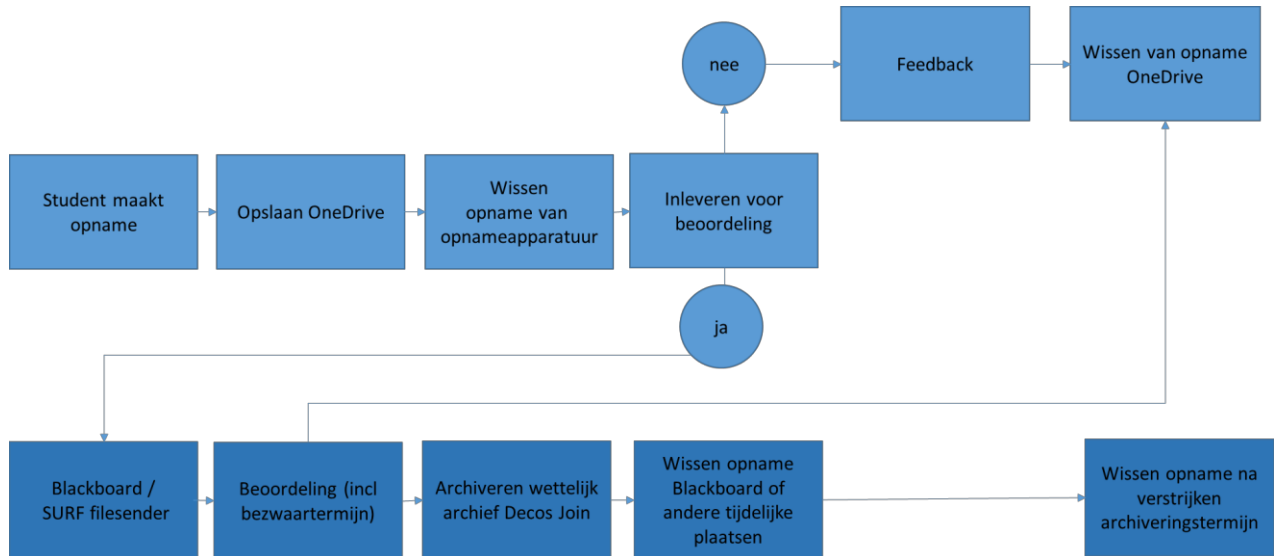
nee

Feedback

Wissen van opname OneDrive

Student maakt opname

Opslaan OneDrive

Wissen opname van opnameapparatuur

Inleveren voor beoordeling

ja

Blackboard / SURF filesender

Beoordeling (incl bezwaartermijn)

Archiveren wettelijk archief Decos Join

Wissen opname Blackboard of andere tijdelijke plaatsen

Wissen opname na verstrijken archiveringstermijn